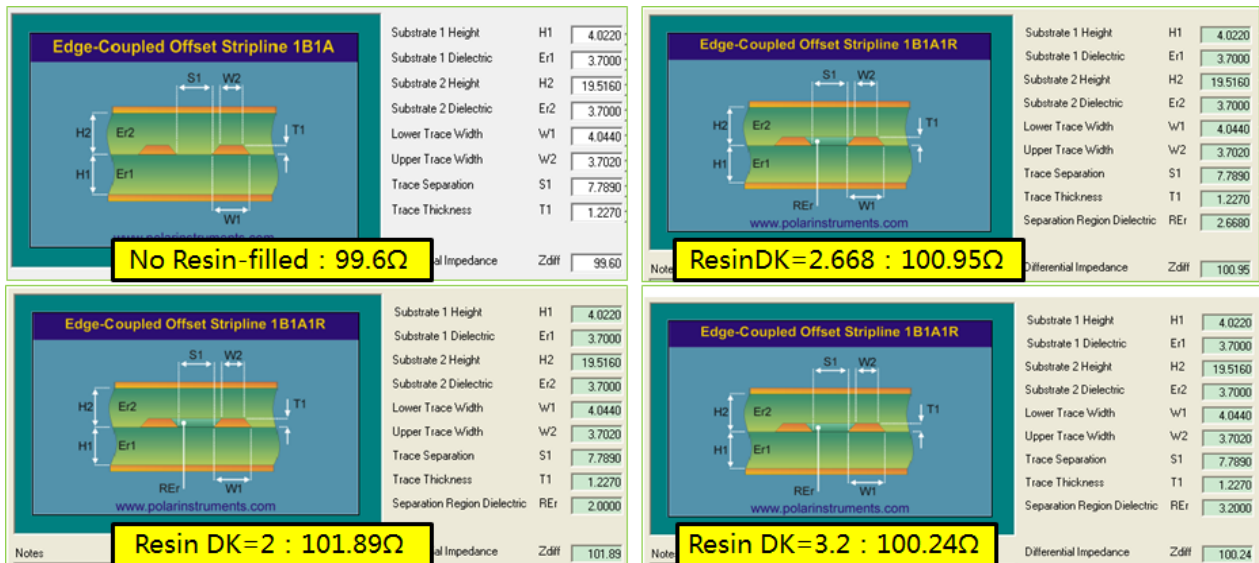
Edge-Coupled Offset Stripline 1B1A

S1 W2 H2 Er2 T1 H1 Er1 W1

www.polarinstruments.com

Substrate 1 Height H1 4.0220
Substrate 1 Dielectric Er1 3.7000
Substrate 2 Height H2 19.5160
Substrate 2 Dielectric Er2 3.7000
Lower Trace Width W1 4.0440
Upper Trace Width W2 3.7020
Trace Separation S1 7.7890
Trace Thickness T1 1.2270

No Resin-filled：99.6Ω

al Impedance Zdiff 99.60

Edge-Coupled Offset Stripline 1B1A1R

S1 W2 H2 Er2 T1 H1 Er1 REr W1

www.polarinstruments.com

Substrate 1 Height H1 4.0220
Substrate 1 Dielectric Er1 3.7000
Substrate 2 Height H2 19.5160
Substrate 2 Dielectric Er2 3.7000
Lower Trace Width W1 4.0440
Upper Trace Width W2 3.7020
Trace Separation S1 7.7890
Trace Thickness T1 1.2270
Separation Region Dielectric REr 2.6680

Note

ResinDK=2.668：100.95Ω

Differential Impedance Zdiff 100.95

Edge-Coupled Offset Stripline 1B1A1R

S1 W2 H2 Er2 T1 H1 Er1 REr W1

www.polarinstruments.com

Substrate 1 Height H1 4.0220
Substrate 1 Dielectric Er1 3.7000
Substrate 2 Height H2 19.5160
Substrate 2 Dielectric Er2 3.7000
Lower Trace Width W1 4.0440
Upper Trace Width W2 3.7020
Trace Separation S1 7.7890
Trace Thickness T1 1.2270
Separation Region Dielectric REr 2.0000

Notes

Resin DK=2：101.89Ω

al Impedance Zdiff 101.89

Edge-Coupled Offset Stripline 1B1A1R

S1 W2 H2 Er2 T1 H1 Er1 REr W1

www.polarinstruments.com

Substrate 1 Height H1 4.0220
Substrate 1 Dielectric Er1 3.7000
Substrate 2 Height H2 19.5160
Substrate 2 Dielectric Er2 3.7000
Lower Trace Width W1 4.0440
Upper Trace Width W2 3.7020
Trace Separation S1 7.7890
Trace Thickness T1 1.2270
Separation Region Dielectric REr 3.2000

Note

Resin DK=3.2：100.24Ω

Differential Impedance Zdiff 100.24